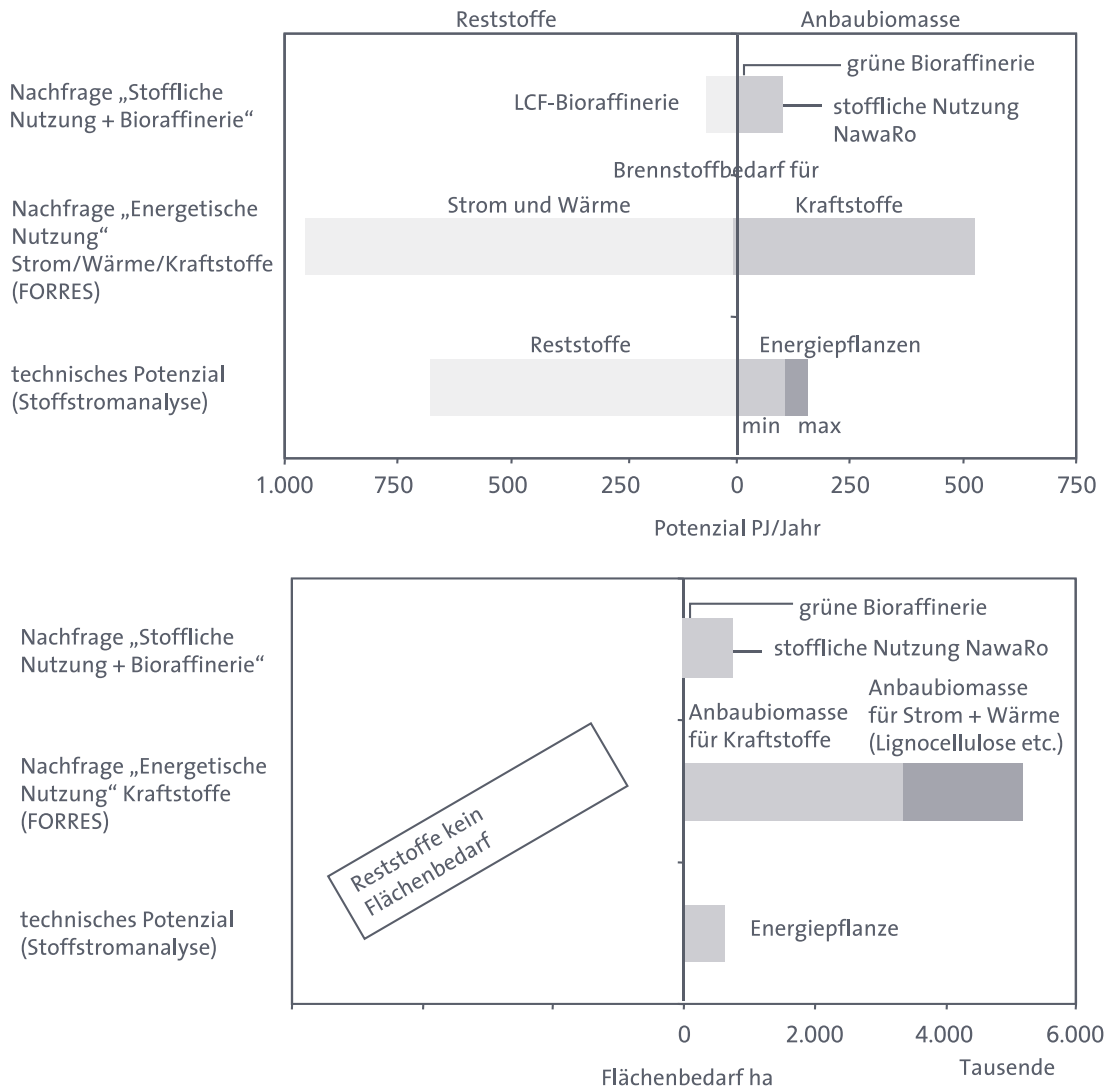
Reststoffe

Anbaubiomasse

Nachfrage „Stoffliche Nutzung + Bioraffinerie“

grüne Bioraffinerie

LCF-Bioraffinerie

stoffliche Nutzung NawaRo

Brennstoffbedarf für

Nachfrage „Energetische Nutzung“ Strom/Wärme/Kraftstoffe (FORRES)

Strom und Wärme

Kraftstoffe

technisches Potenzial (Stoffstromanalyse)

Reststoffe

Energiepflanzen

min

max

1.000

750

500

250

0

250

500

750

Potenzial PJ/Jahr

Nachfrage „Stoffliche Nutzung + Bioraffinerie“

grüne Bioraffinerie

stoffliche Nutzung NawaRo

Anbaubiomasse für Kraftstoffe

Anbaubiomasse für Strom + Wärme (Lignocellulose etc.)

Nachfrage „Energetische Nutzung“ Kraftstoffe (FORRES)

Reststoffe kein Flächenbedarf

technisches Potenzial (Stoffstromanalyse)

Energiepflanze

0

2.000

4.000

6.000

Tausende

Flächenbedarf ha